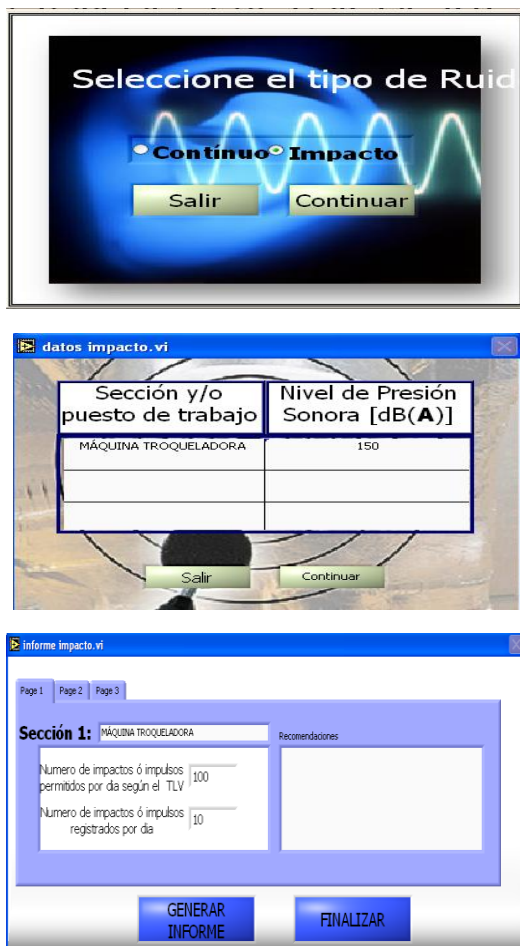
Seleccione el tipo de Ruid

Contínuo Impacto

Salir Continuar

datos impacto.vi

| Sección y/o puesto de trabajo | Nivel de Presión Sonora [dB(**A**)] |
|---|---|
| MÁQUINA TROQUELADORA | 150 |
| | |
| | |

Salir Continuar

informe impacto.vi

Page 1 Page 2 Page 3

Sección 1: MÁQUINA TROQUELADORA

Recomendaciones

Numero de impactos ó impulsos permitidos por dia según el TLV 100

Numero de impactos ó impulsos registrados por dia 10

GENERAR INFORME

FINALIZAR